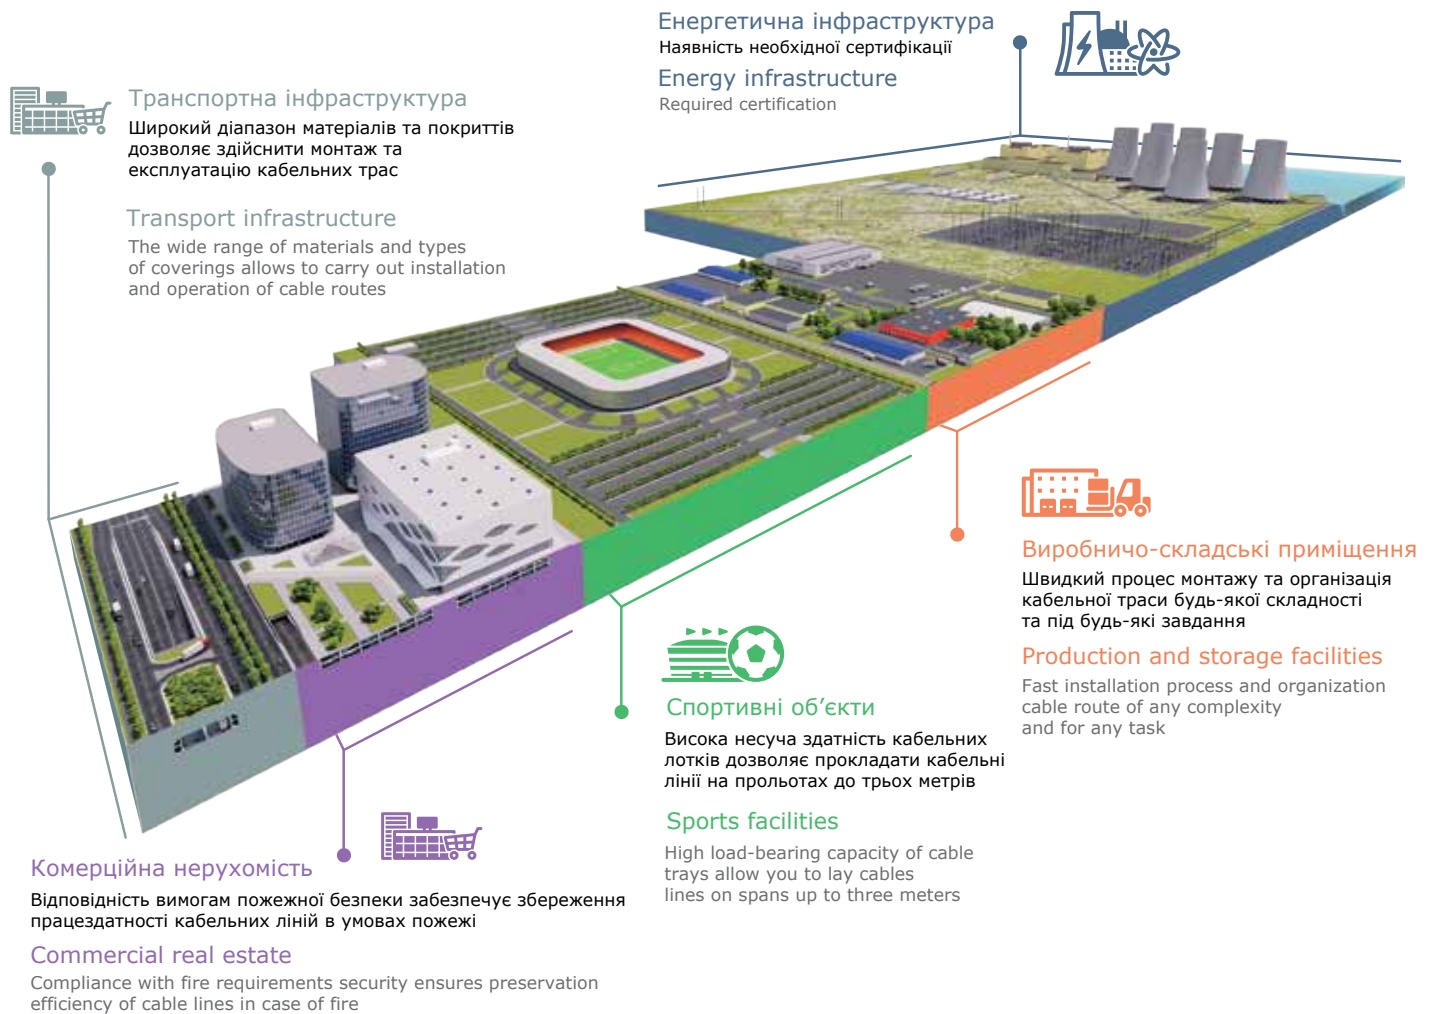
Енергетична інфраструктура
Наявність необхідної сертифікації

Energy infrastructure
Required certification

Транспортна інфраструктура
Широкий діапазон матеріалів та покриттів дозволяє здійснити монтаж та експлуатацію кабельних трас

Transport infrastructure
The wide range of materials and types of coverings allows to carry out installation and operation of cable routes

Виробничо-складські приміщення
Швидкий процес монтажу та організація кабельної траси будь-якої складності та під будь-які завдання

Production and storage facilities
Fast installation process and organization cable route of any complexity and for any task

Спортивні об'єкти
Висока несуча здатність кабельних лотків дозволяє прокладати кабельні лінії на прольотах до трьох метрів

Sports facilities
High load-bearing capacity of cable trays allow you to lay cables lines on spans up to three meters

Комерційна нерухомість
Відповідність вимогам пожежної безпеки забезпечує збереження працездатності кабельних ліній в умовах пожежі

Commercial real estate
Compliance with fire requirements security ensures preservation efficiency of cable lines in case of fire